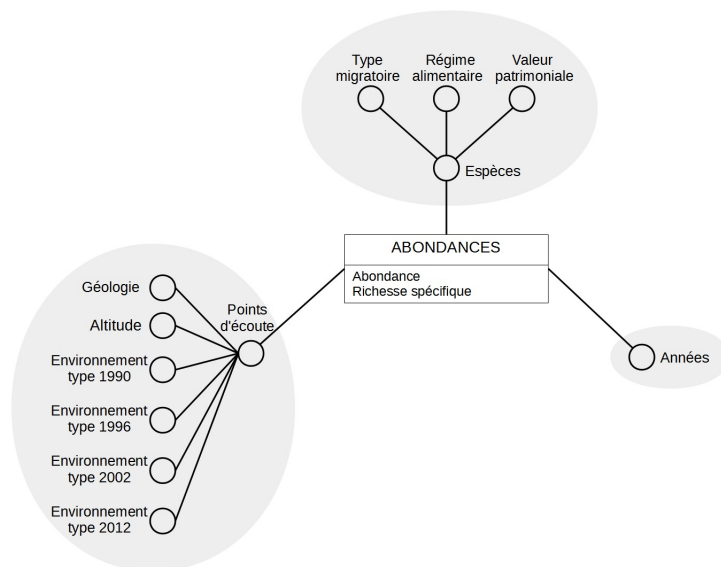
Type migratoire

Régime alimentaire

Valeur patrimoniale

Espèces

ABONDANCES

Abondance
Richesse spécifique

Géologie

Altitude

Environnement type 1990

Environnement type 1996

Environnement type 2002

Environnement type 2012

Points d'écoute

Années